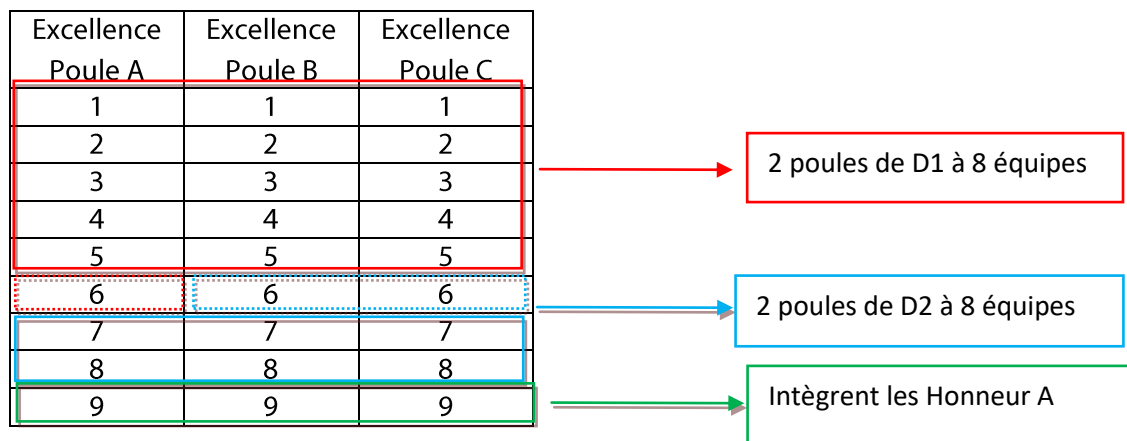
| Excellence Poule A | Excellence Poule B | Excellence Poule C |
|---|---|---|
| 1 | 1 | 1 |
| 2 | 2 | 2 |
| 3 | 3 | 3 |
| 4 | 4 | 4 |
| 5 | 5 | 5 |
| 6 | 6 | 6 |
| 7 | 7 | 7 |
| 8 | 8 | 8 |
| 9 | 9 | 9 |

2 poules de D1 à 8 équipes

2 poules de D2 à 8 équipes

Intègrent les Honneur A